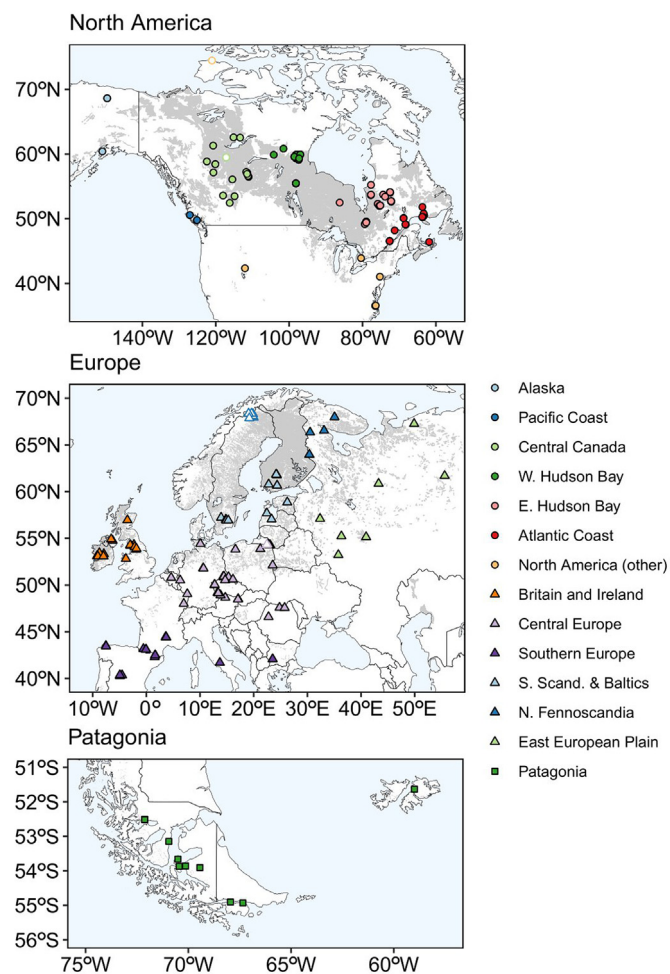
North America

70ºN
60ºN
50ºN
40ºN

140ºW 120ºW 100ºW 80ºW 60ºW

Europe

70ºN
65ºN
60ºN
55ºN
50ºN
45ºN
40ºN

10ºW 0º 10ºE 20ºE 30ºE 40ºE 50ºE

Alaska
Pacific Coast
Central Canada
W. Hudson Bay
E. Hudson Bay
Atlantic Coast
North America (other)
Britain and Ireland
Central Europe
Southern Europe
S. Scand. & Baltics
N. Fennoscandia
East European Plain
Patagonia

Patagonia

51ºS
52ºS
53ºS
54ºS
55ºS
56ºS

75ºW 70ºW 65ºW 60ºW